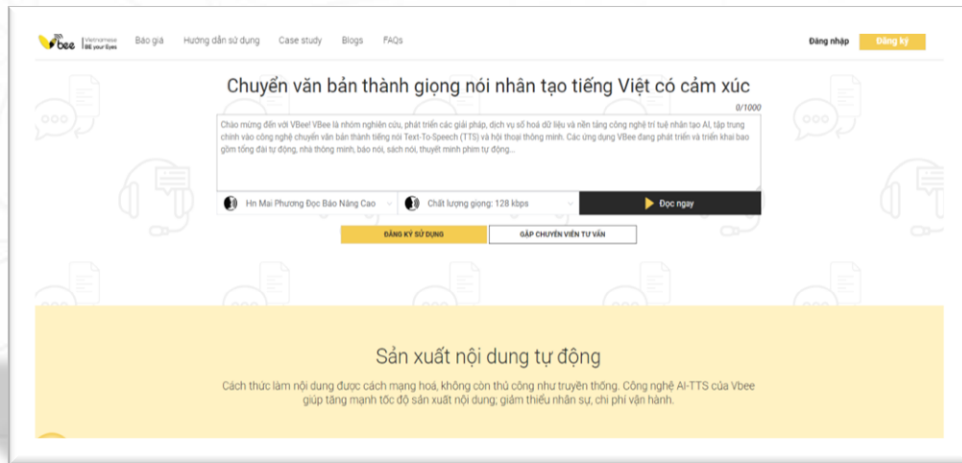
Vbee | Vbee your Eyes

Báo giá Hướng dẫn sử dụng Case study Blogs FAQs

Đăng nhập Đăng ký

Chuyển văn bản thành giọng nói nhân tạo tiếng Việt có cảm xúc

0/1000

Chào mừng đến với VBee! VBee là nhóm nghiên cứu, phát triển các giải pháp, dịch vụ số hoá dữ liệu và nền tảng công nghệ trí tuệ nhân tạo AI, tập trung chính vào công nghệ chuyển văn bản thành tiếng nói Text-To-Speech (TTS) và hội thoại thông minh. Các ứng dụng VBee đang phát triển và triển khai bao gồm tổng đài tự động, nhà thông minh, báo nói, sách nói, thuyết minh phim tự động...

Hn Mai Phương Đọc Báo Nâng Cao

Chất lượng giọng: 128 kbps

Đọc ngay

ĐĂNG KÝ SỬ DỤNG

GẶP CHUYÊN VIÊN TƯ VẤN

Sản xuất nội dung tự động

Cách thức làm nội dung được cách mạng hoá, không còn thủ công như truyền thống. Công nghệ AI-TTS của Vbee giúp tăng mạnh tốc độ sản xuất nội dung; giảm thiểu nhân sự, chi phí vận hành.